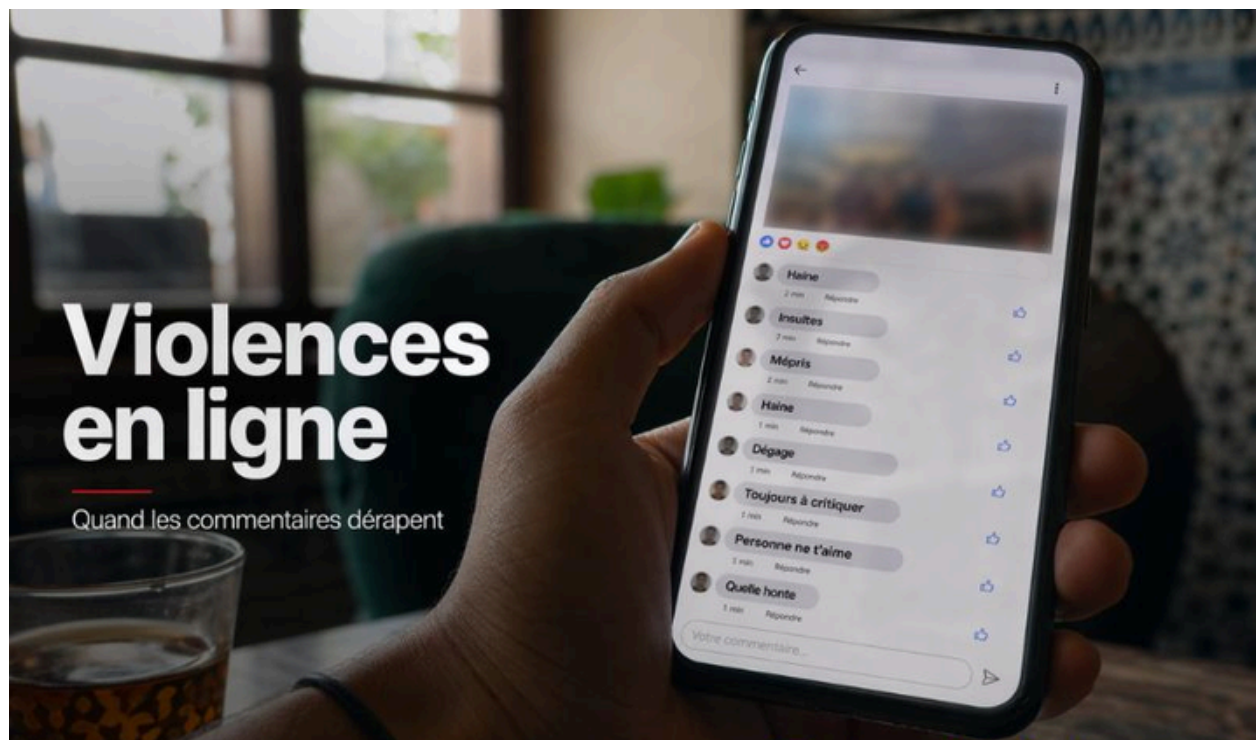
Violences en ligne

Quand les commentaires dérapent

Haine
2 min Répondre

Insultes
2 min Répondre

Mépris
2 min Répondre

Haine
1 min Répondre

Dégage
1 min Répondre

Toujours à critiquer
1 min Répondre

Personne ne t'aime
1 min Répondre

Quelle honte
1 min Répondre

Votre commentaire...